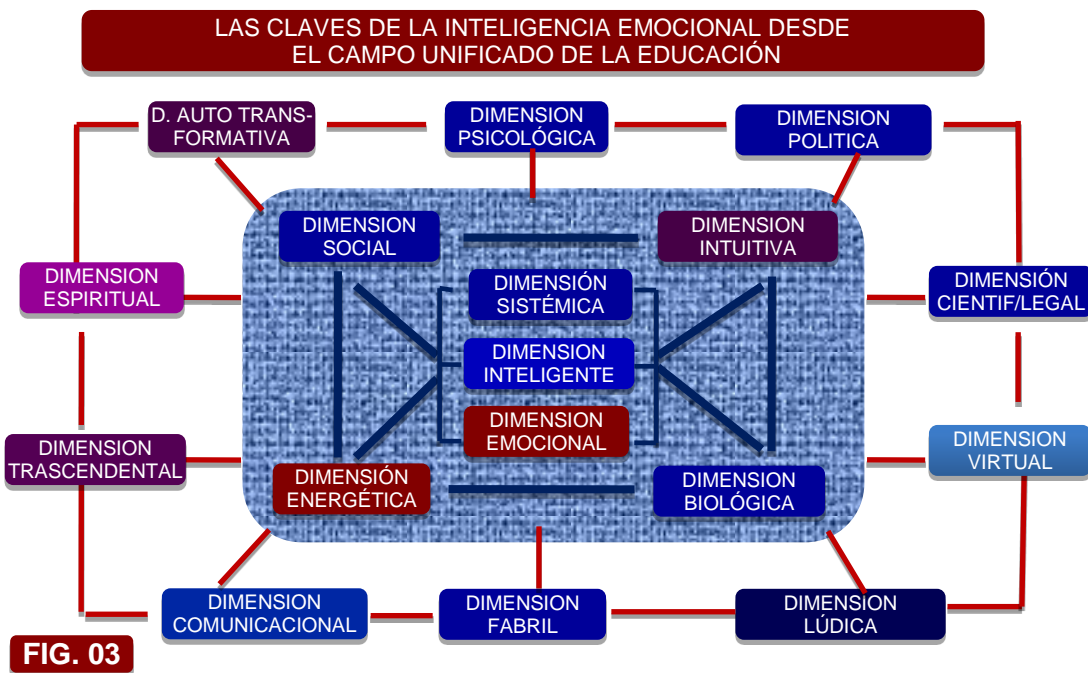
LAS CLAVES DE LA INTELIGENCIA EMOCIONAL DESDE EL CAMPO UNIFICADO DE LA EDUCACIÓN

D. AUTO TRANSFORMATIVA

DIMENSION PSICOLÓGICA

DIMENSION POLITICA

DIMENSION SOCIAL

DIMENSION INTUITIVA

DIMENSION ESPIRITUAL

DIMENSIÓN SISTÉMICA

DIMENSIÓN CIENTIF/LEGAL

DIMENSION INTELIGENTE

DIMENSION EMOCIONAL

DIMENSION TRASCENDENTAL

DIMENSION VIRTUAL

DIMENSIÓN ENERGÉTICA

DIMENSION BIOLÓGICA

DIMENSION COMUNICACIONAL

DIMENSION FABRIL

DIMENSION LÚDICA

FIG. 03